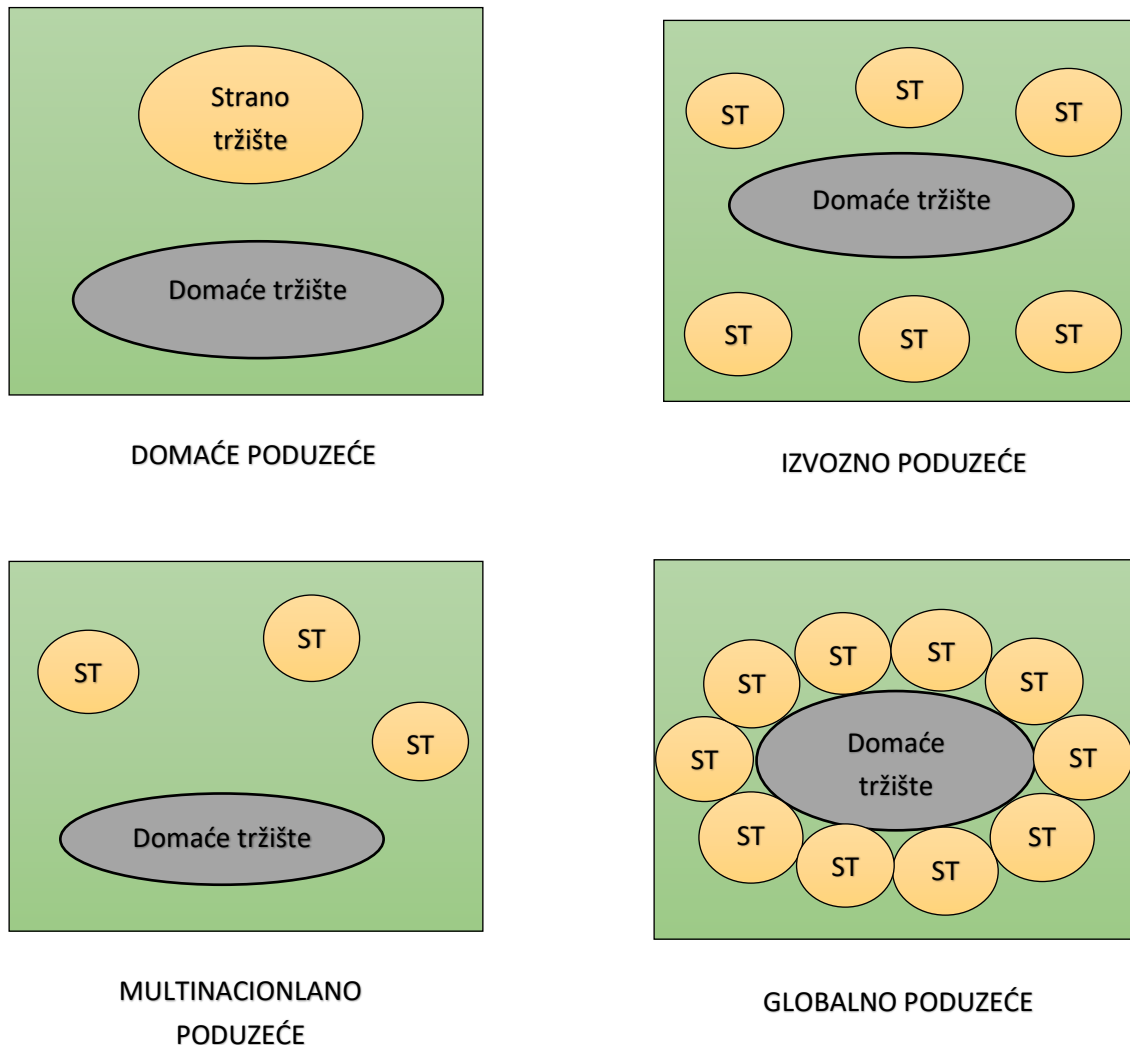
Strano tržište

Domaće tržište

DOMAĆE PODUZEĆE

ST
ST
ST

Domaće tržište

ST
ST
ST

IZVOZNO PODUZEĆE

ST
ST
ST

Domaće tržište

MULTINACIONLANO PODUZEĆE

ST
ST
ST
ST
ST
ST
ST
ST
ST
ST
ST

Domaće tržište

GLOBALNO PODUZEĆE